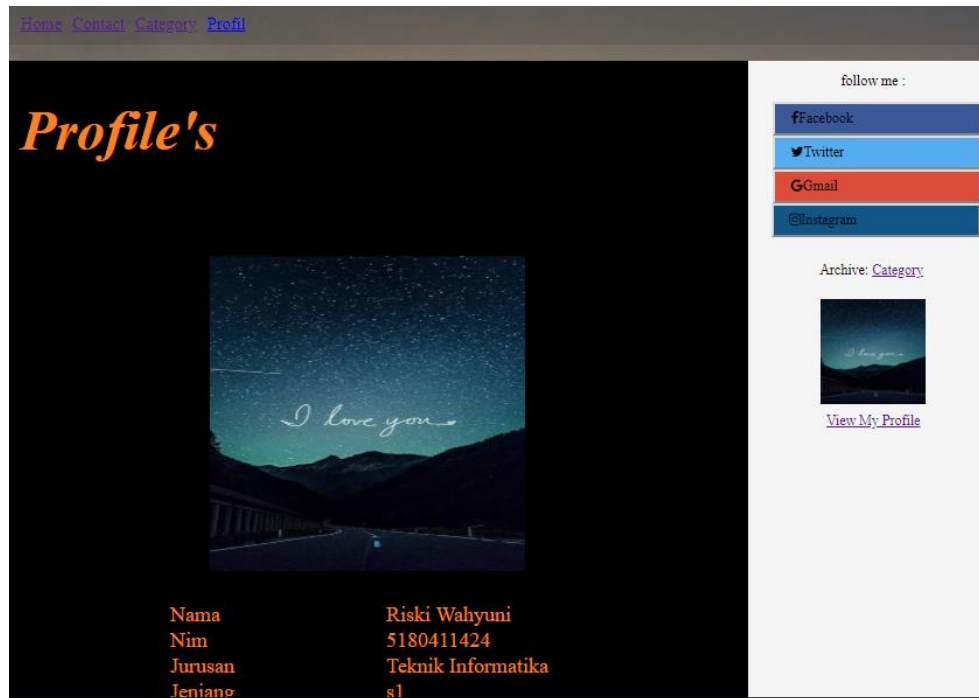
Home Contact Category Profil

Profile's

I love you

| Nama | Riski Wahyuni |
|---|---|
| Nim | 5180411424 |
| Jurusan | Teknik Informatika |
| Jenjang | s1 |

follow me :

Facebook

Twitter

Gmail

Instagram

Archive: Category

I love you

View My Profile